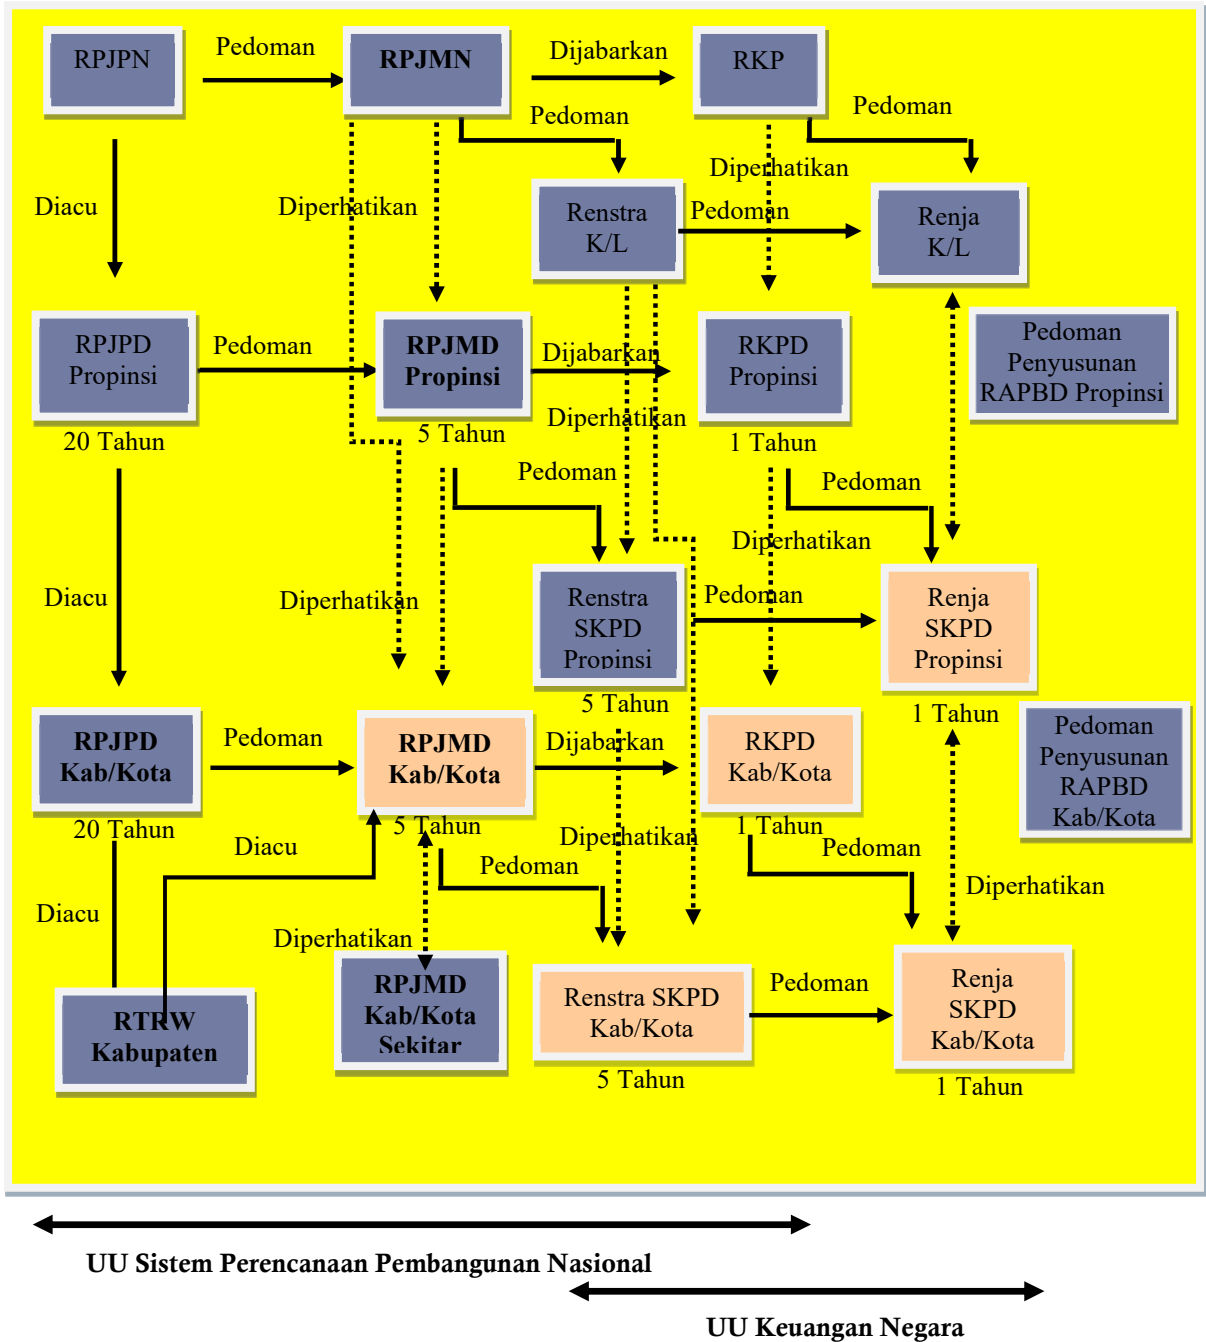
RPJPN
Pedoman
RPJMN
Dijabarkan
RKP
Pedoman
Pedoman
Diacu
Diperhatikan
Renstra K/L
Diperhatikan
Pedoman
Renja K/L
RPJPD Propinsi
Pedoman
RPJMD Propinsi
Dijabarkan
RKPD Propinsi
Pedoman Penyusunan RAPBD Propinsi
20 Tahun
5 Tahun
Diperhatikan
1 Tahun
Pedoman
Pedoman
Diperhatikan
Diacu
Diperhatikan
Renstra SKPD Propinsi
Pedoman
Renja SKPD Propinsi
5 Tahun
1 Tahun
RPJPD Kab/Kota
Pedoman
RPJMD Kab/Kota
Dijabarkan
RKPD Kab/Kota
Pedoman Penyusunan RAPBD Kab/Kota
20 Tahun
Diacu
5 Tahun
Diperhatikan
1 Tahun
Pedoman
Pedoman
Diacu
Diperhatikan
Diperhatikan
RTRW Kabupaten
RPJMD Kab/Kota Sekitar
Renstra SKPD Kab/Kota
Pedoman
Renja SKPD Kab/Kota
5 Tahun
1 Tahun
UU Sistem Perencanaan Pembangunan Nasional
UU Keuangan Negara